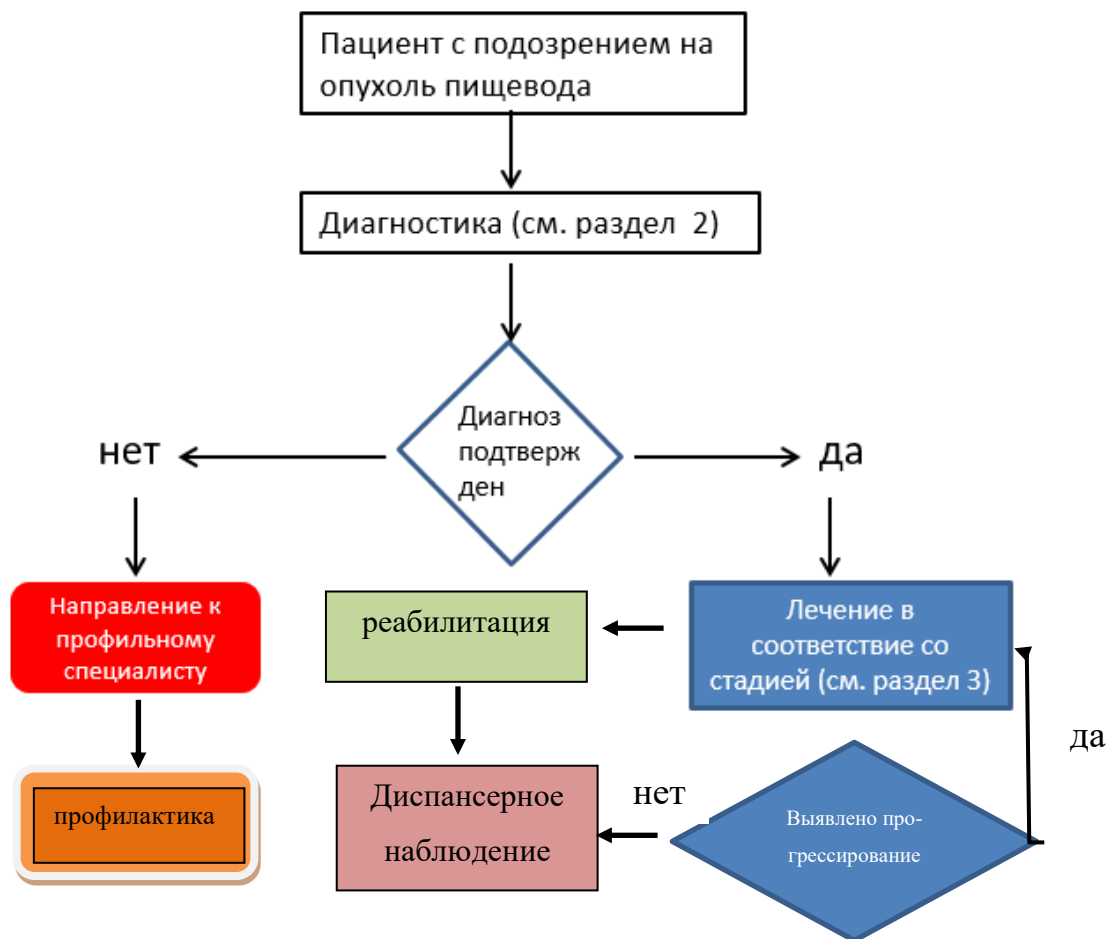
Пациент с подозрением на опухоль пищевода

Диагностика (см. раздел 2)

Диагноз подтвержден

нет

да

Направление к профильному специалисту

профилактика

реабилитация

Лечение в соответствие со стадией (см. раздел 3)

Диспансерное наблюдение

нет

Выявлено прогрессирование

да